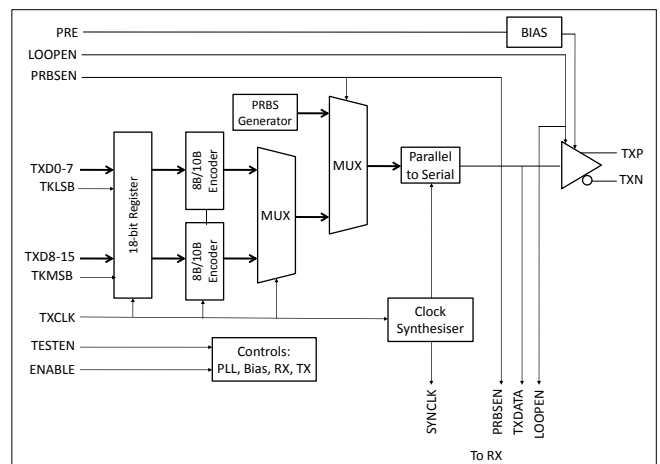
PRE
BIAS
LOOPEN
PRBSEN
PRBS Generator
MUX
TXD0-7
TKLSB
18-bit Register
8B/10B Encoder
MUX
Parallel to Serial
TXP
TXN
TXD8-15
TKMSB
8B/10B Encoder
TXCLK
Clock Synthesiser
TESTEN
ENABLE
Controls: PLL, Bias, RX, TX
SYNCLK
PRBSEN
TXDATA
LOOPEN
To RX